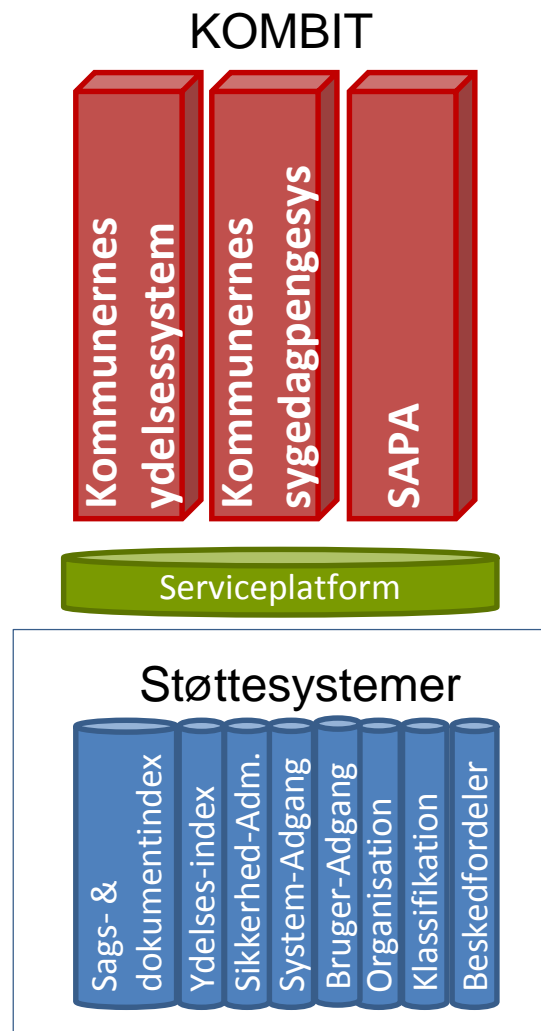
KOMBIT

Kommunernes ydelsessystem

Kommunernes sygedagpengesys

SAPA

Serviceplatform

Støttesystemer

Sags- & dokumentindex

Ydelses-index

Sikkerhed-Adm.

System-Adgang

Bruger-Adgang

Organisation

Klassifikation

Beskedfordeler